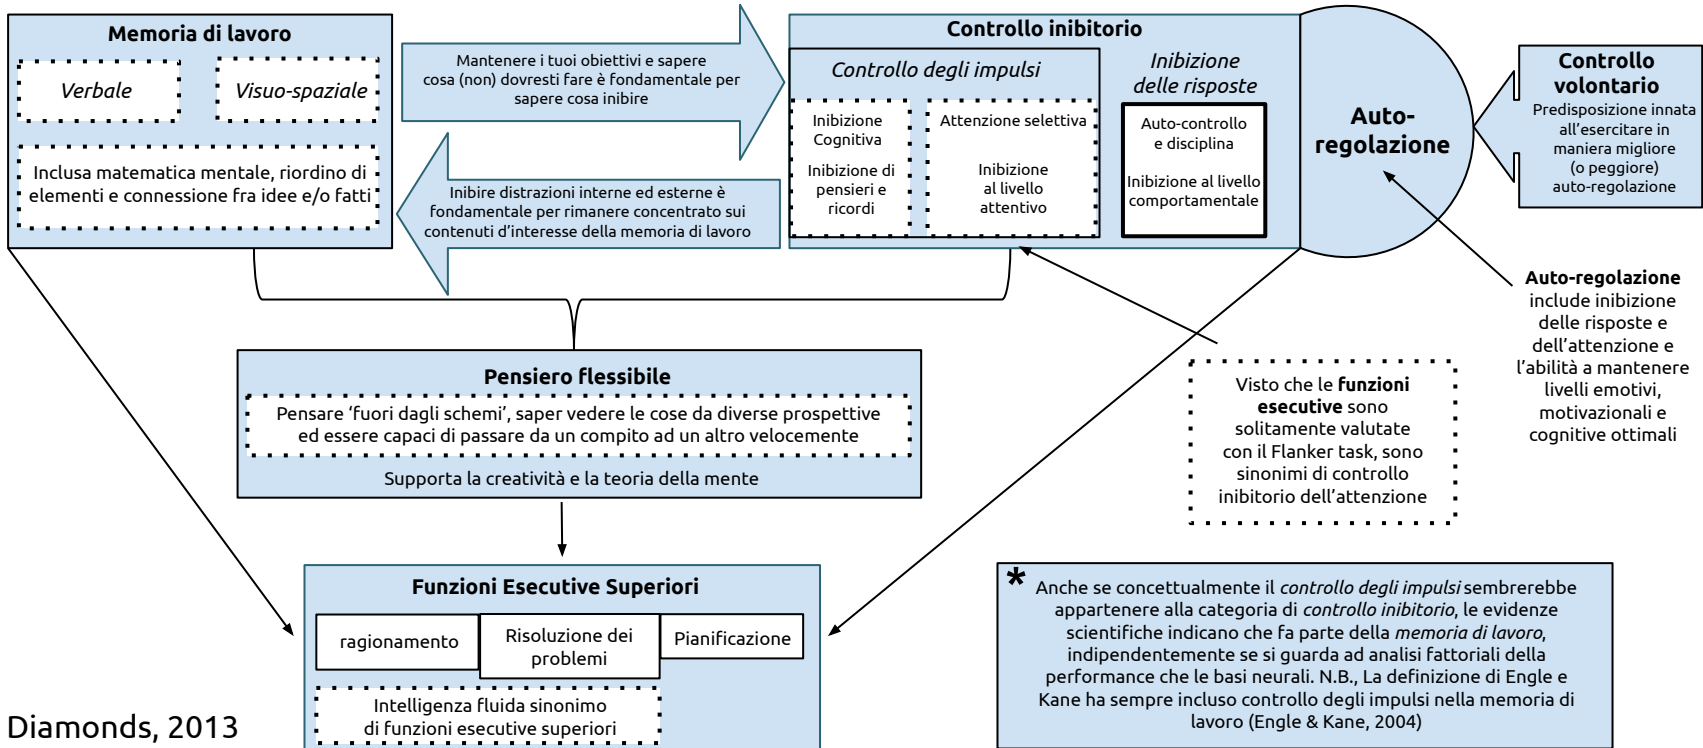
**Memoria di lavoro**

*Verbale*

*Visuo-spaziale*

Inclusa matematica mentale, riordino di elementi e connessione fra idee e/o fatti

Mantenere i tuoi obiettivi e sapere cosa (non) dovresti fare è fondamentale per sapere cosa inibire

Inibire distrazioni interne ed esterne è fondamentale per rimanere concentrato sui contenuti d'interesse della memoria di lavoro

**Controllo inibitorio**

*Controllo degli impulsi*

Inibizione Cognitiva

Inibizione di pensieri e ricordi

Attenzione selettiva

Inibizione al livello attentivo

*Inibizione delle risposte*

Auto-controllo e disciplina

Inibizione al livello comportamentale

**Auto-regolazione**

**Controllo volontario**

Predisposizione innata all'esercitare in maniera migliore (o peggiore) auto-regolazione

**Auto-regolazione** include inibizione delle risposte e dell'attenzione e l'abilità a mantenere livelli emotivi, motivazionali e cognitive ottimali

Visto che le **funzioni esecutive** sono solitamente valutate con il Flanker task, sono sinonimi di controllo inibitorio dell'attenzione

**Pensiero flessibile**

Pensare 'fuori dagli schemi', saper vedere le cose da diverse prospettive ed essere capaci di passare da un compito ad un altro velocemente

Supporta la creatività e la teoria della mente

**Funzioni Esecutive Superiori**

ragionamento

Risoluzione dei problemi

Pianificazione

Intelligenza fluida sinonimo di funzioni esecutive superiori

* Anche se concettualmente il *controllo degli impulsi* sembrerebbe appartenere alla categoria di *controllo inibitorio*, le evidenze scientifiche indicano che fa parte della *memoria di lavoro*, indipendentemente se si guarda ad analisi fattoriali della performance che le basi neurali. N.B., La definizione di Engle e Kane ha sempre incluso controllo degli impulsi nella memoria di lavoro (Engle & Kane, 2004)

Diamonds, 2013